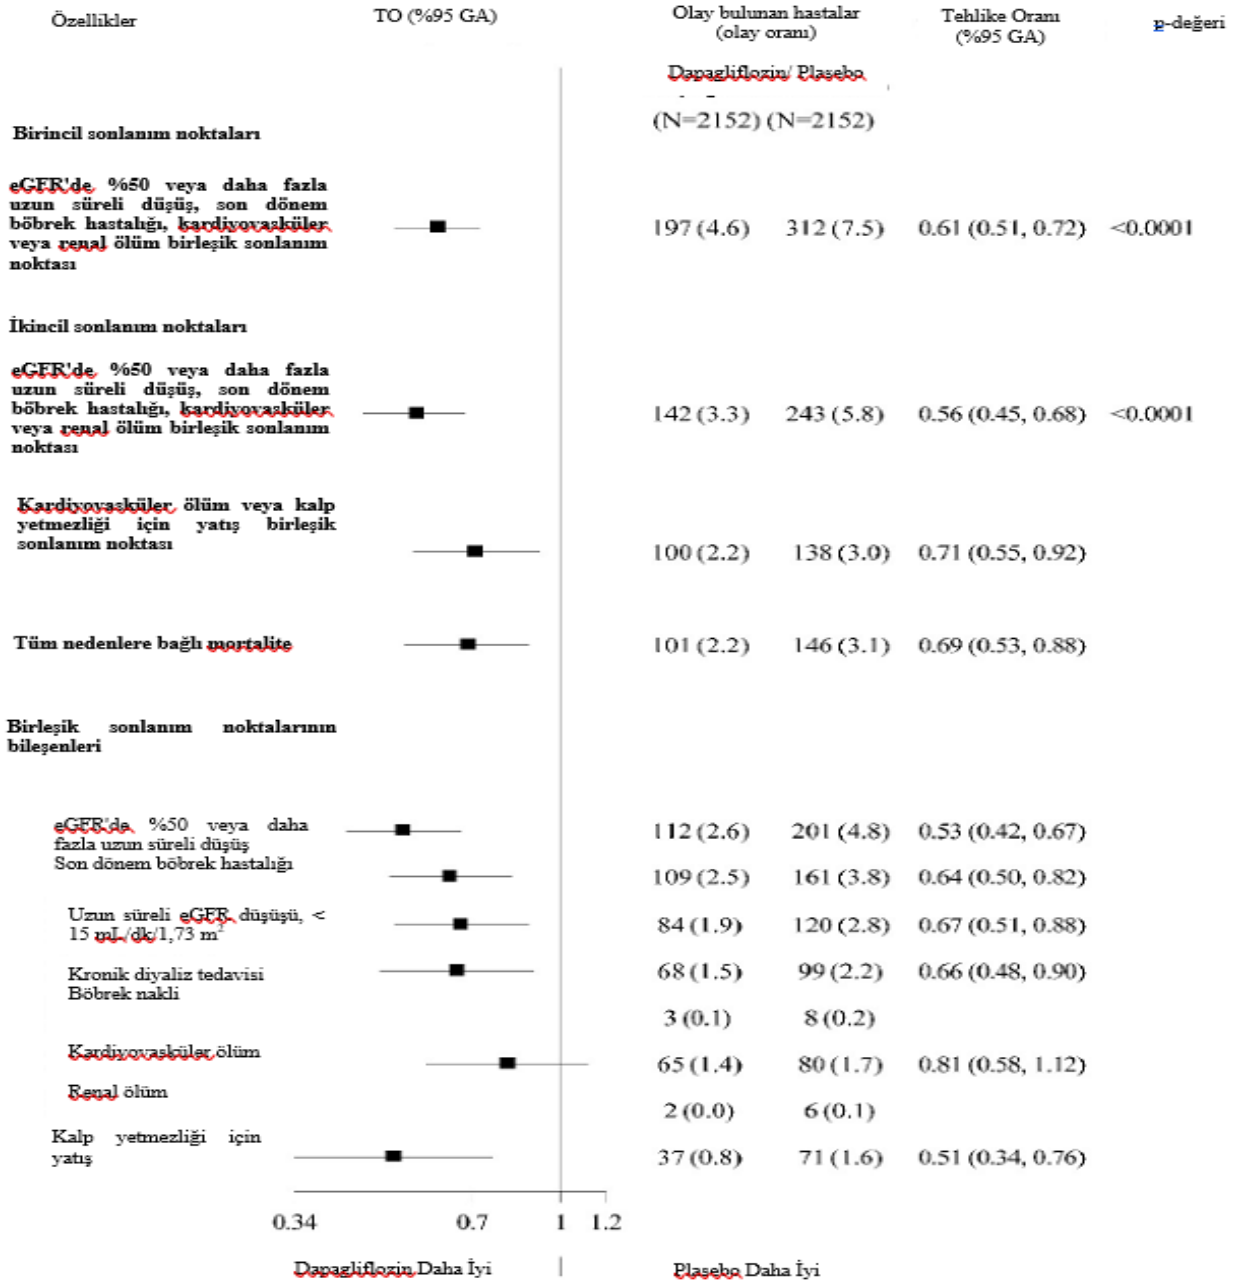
Özellikler | TO (%95 GA) | Olay bulunan hastalar (olay oranı) | Tehlike Oranı (%95 GA) | p-değeri

Dapagliflozin/ Plasebo

(N=2152) (N=2152)

Birincil sonlanım noktaları

eGFR'de %50 veya daha fazla uzun süreli düşüş, son dönem böbrek hastalığı, kardiyovasküler veya renal ölüm birleşik sonlanım noktası | 197 (4.6) | 312 (7.5) | 0.61 (0.51, 0.72) | <0.0001

İkincil sonlanım noktaları

eGFR'de %50 veya daha fazla uzun süreli düşüş, son dönem böbrek hastalığı, kardiyovasküler veya renal ölüm birleşik sonlanım noktası | 142 (3.3) | 243 (5.8) | 0.56 (0.45, 0.68) | <0.0001

Kardiyovasküler ölüm veya kalp yetmezliği için yatış birleşik sonlanım noktası | 100 (2.2) | 138 (3.0) | 0.71 (0.55, 0.92)

Tüm nedenlere bağlı mortalite | 101 (2.2) | 146 (3.1) | 0.69 (0.53, 0.88)

Birleşik sonlanım noktalarının bileşenleri

eGFR'de %50 veya daha fazla uzun süreli düşüş | 112 (2.6) | 201 (4.8) | 0.53 (0.42, 0.67)
Son dönem böbrek hastalığı | 109 (2.5) | 161 (3.8) | 0.64 (0.50, 0.82)
Uzun süreli eGFR düşüşü, < 15 mL/dk/1,73 m$^2$ | 84 (1.9) | 120 (2.8) | 0.67 (0.51, 0.88)
Kronik diyaliz tedavisi | 68 (1.5) | 99 (2.2) | 0.66 (0.48, 0.90)
Böbrek nakli | 3 (0.1) | 8 (0.2)
Kardiyovasküler ölüm | 65 (1.4) | 80 (1.7) | 0.81 (0.58, 1.12)
Renal ölüm | 2 (0.0) | 6 (0.1)
Kalp yetmezliği için yatış | 37 (0.8) | 71 (1.6) | 0.51 (0.34, 0.76)

0.34 0.7 1 1.2

Dapagliflozin Daha İyi | Plasebo Daha İyi